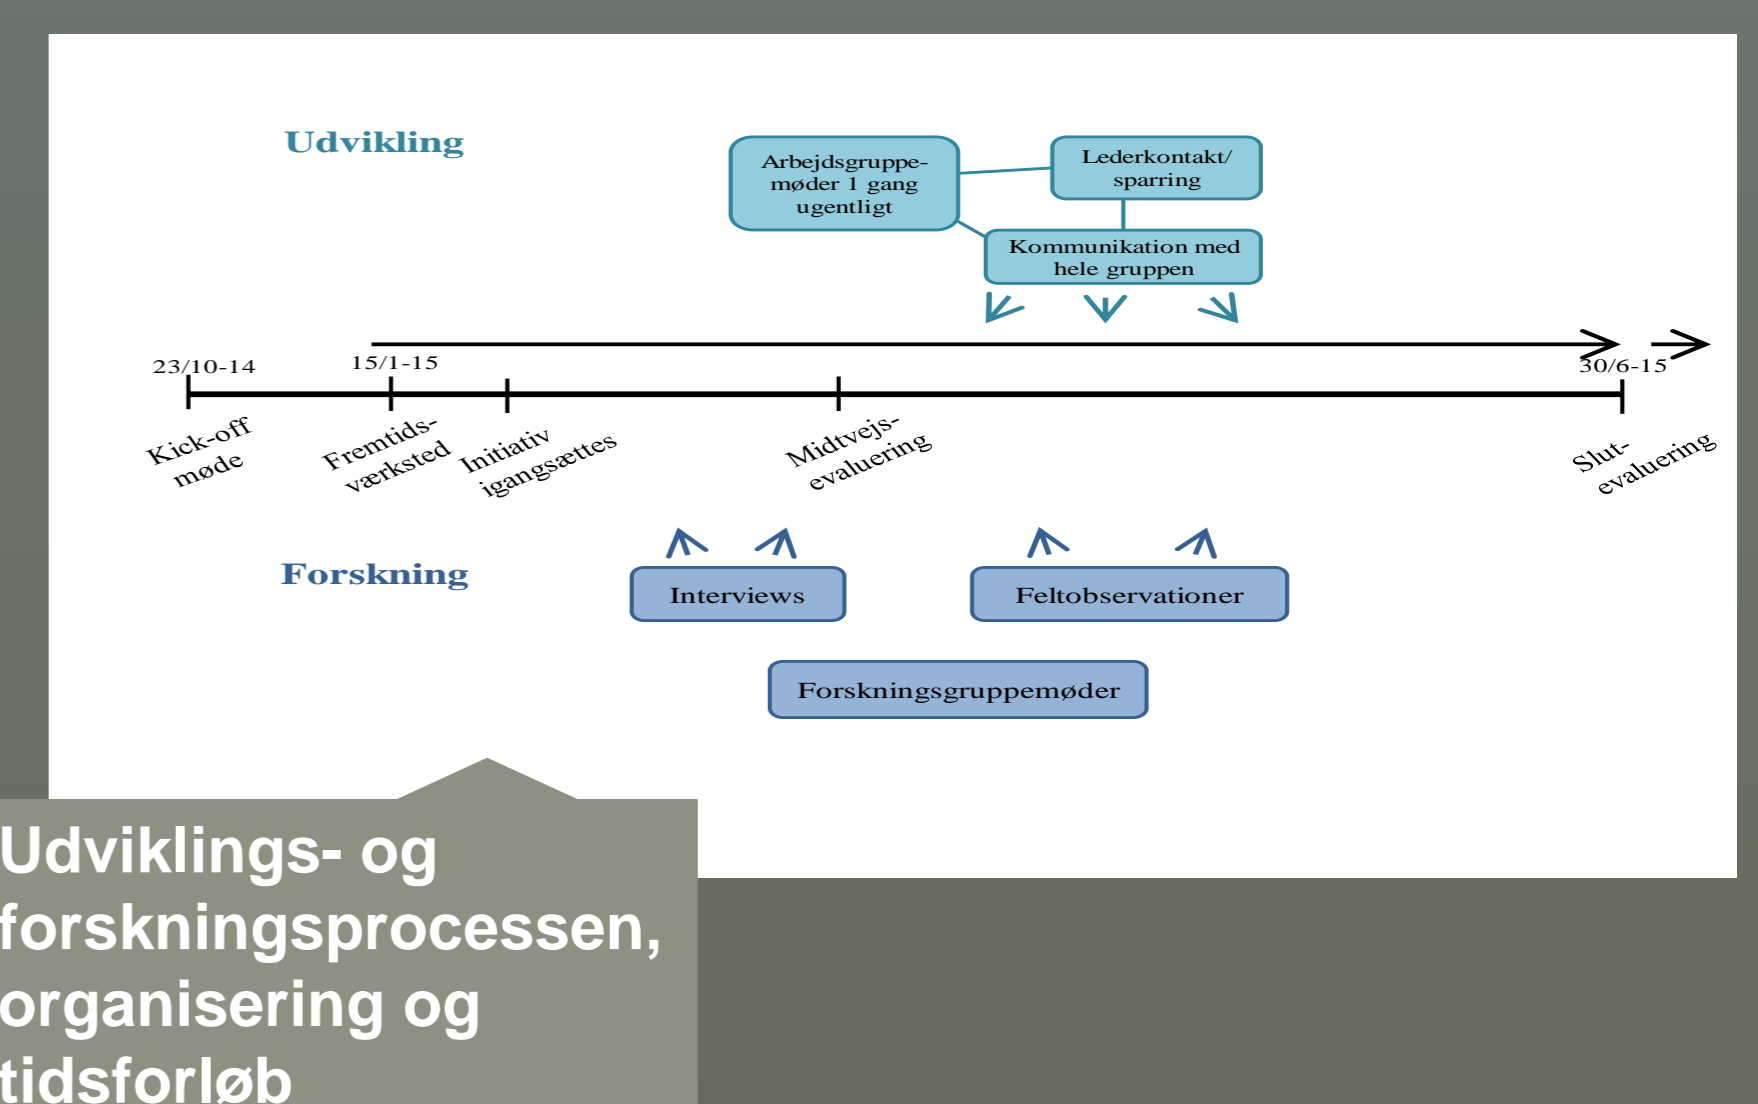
Udvikling

Arbejdsgruppemøder 1 gang ugentligt

Lederkontakt/ sparring

Kommunikation med hele gruppen

23/10-14

15/1-15

30/6-15

Kick-off møde

Fremtidsværksted

Initiativ igangsættes

Midtvejsevaluering

Slutevaluering

Forskning

Interviews

Feltobservationer

Forskningsgruppemøder

Udviklings- og forskningsprocessen, organisering og tidsforløb